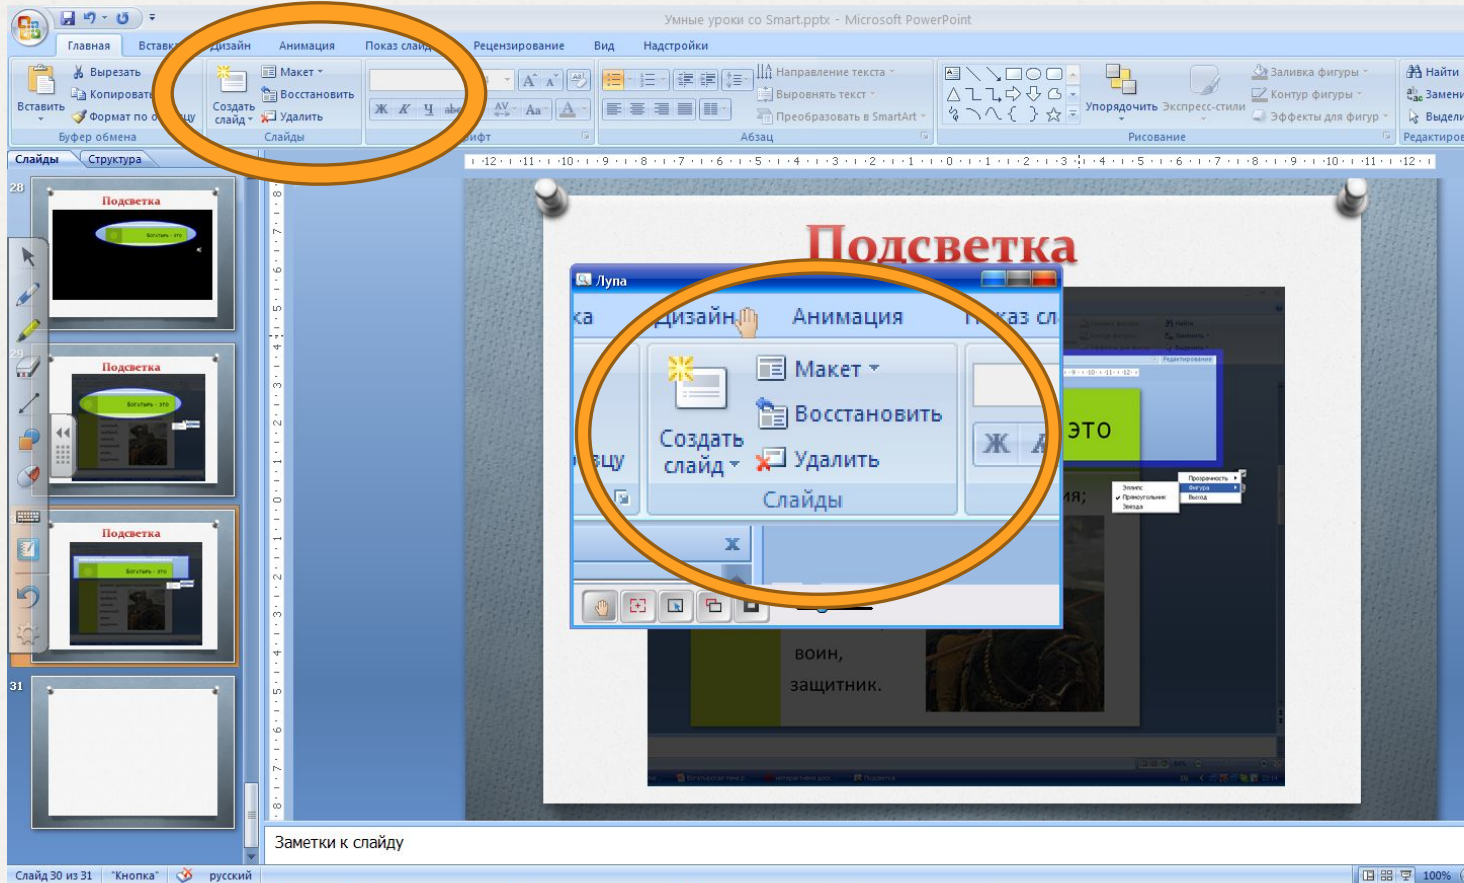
Умные уроки со Smart.pptx - Microsoft PowerPoint

Главная Вставка Дизайн Анимация Показ слайдов Рецензирование Вид Надстройки

Вырезать
Копировать
Формат по образцу
Вставить
Буфер обмена

Создать слайд
Макет
Восстановить
Удалить
Слайды

Шрифт

Направление текста
Выровнять текст
Преобразовать в SmartArt
Абзац

Упорядочить
Экспресс-стили
Заливка фигуры
Контур фигуры
Эффекты для фигур
Рисование

Найти
Заменить
Выделить
Редактирование

Слайды Структура

28
Подсветка
Богатырь - это

29
Подсветка
Богатырь - это

30
Подсветка
Богатырь - это

31

Подсветка

Лупа
ка Дизайн Анимация Показ сл
Макет
Восстановить
Удалить
Создать слайд
Слайды
ицу

это
воин,
защитник.

Заметки к слайду

Слайд 30 из 31 "Кнопка" русский 100%